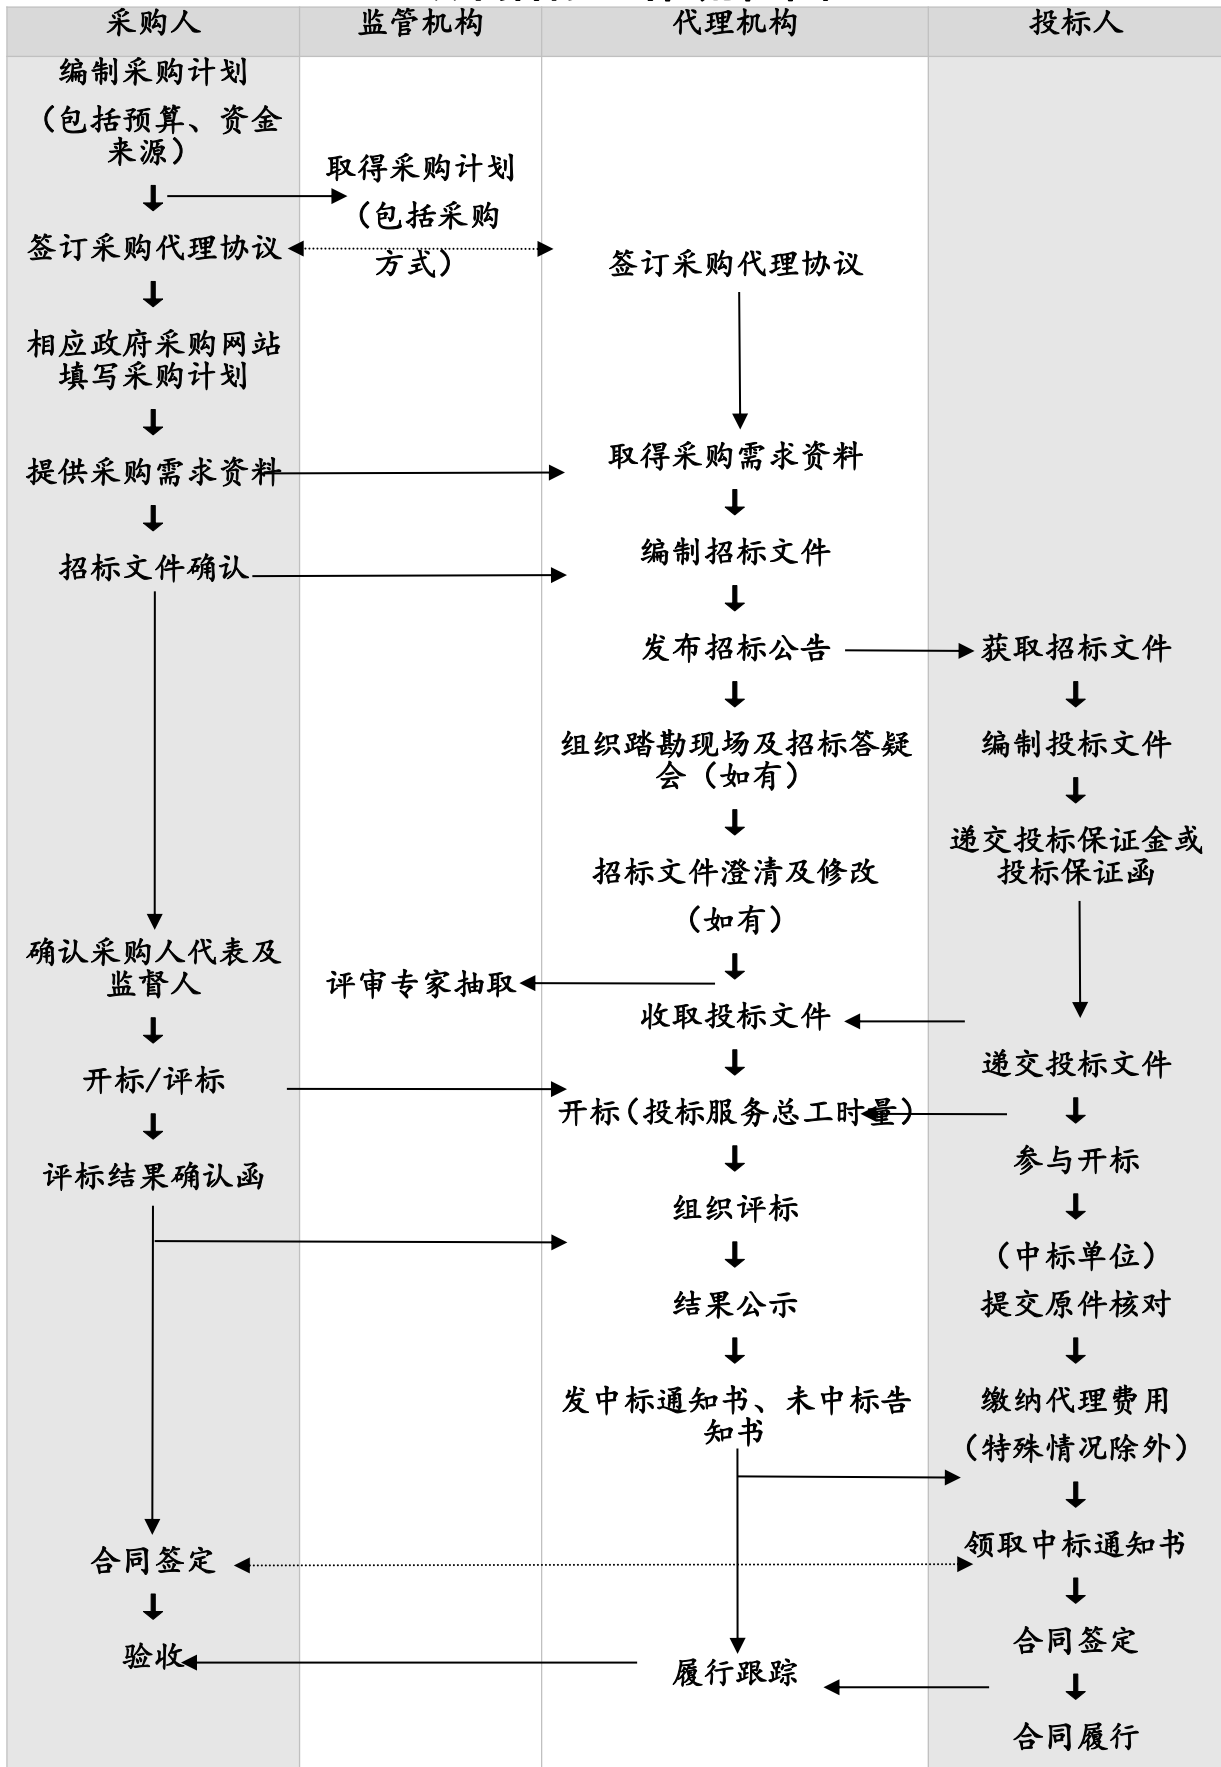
采购人

编制采购计划（包括预算、资金来源）

签订采购代理协议

相应政府采购网站填写采购计划

提供采购需求资料

招标文件确认

确认采购人代表及监督人

开标/评标

评标结果确认函

合同签定

验收

监管机构

取得采购计划（包括采购方式）

评审专家抽取

代理机构

签订采购代理协议

取得采购需求资料

编制招标文件

发布招标公告

组织踏勘现场及招标答疑会（如有）

招标文件澄清及修改（如有）

收取投标文件

开标（投标服务总工时量）

组织评标

结果公示

发中标通知书、未中标告知书

履行跟踪

投标人

获取招标文件

编制投标文件

递交投标保证金或投标保证函

递交投标文件

参与开标

（中标单位）提交原件核对

缴纳代理费用（特殊情况除外）

领取中标通知书

合同签定

合同履行